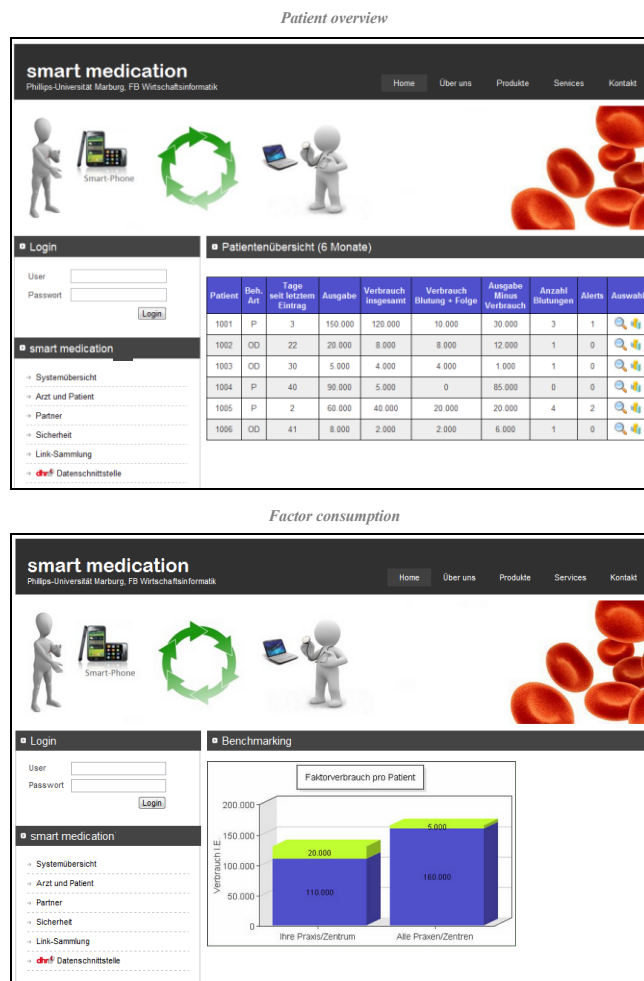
Patient overview

smart medication
Phillips-Universität Marburg, FB Wirtschaftsinformatik

Home Über uns Produkte Services Kontakt

Smart-Phone

Login
User
Passwort
Login

smart medication
Systemübersicht
Arzt und Patient
Partner
Sicherheit
Link-Sammlung
dhr Datenschnittstelle

Patientenübersicht (6 Monate)

| Patient | Beh. Art | Tage seit letztem Eintrag | Ausgabe | Verbrauch insgesamt | Verbrauch Blutung + Folge | Ausgabe Minus Verbrauch | Anzahl Blutungen | Alerts | Auswahl |
|---|---|---|---|---|---|---|---|---|---|
| 1001 | P | 3 | 150.000 | 120.000 | 10.000 | 30.000 | 3 | 1 | |
| 1002 | OD | 22 | 20.000 | 8.000 | 8.000 | 12.000 | 1 | 0 | |
| 1003 | OD | 30 | 5.000 | 4.000 | 4.000 | 1.000 | 1 | 0 | |
| 1004 | P | 40 | 90.000 | 5.000 | 0 | 85.000 | 0 | 0 | |
| 1005 | P | 2 | 60.000 | 40.000 | 20.000 | 20.000 | 4 | 2 | |
| 1006 | OD | 41 | 8.000 | 2.000 | 2.000 | 6.000 | 1 | 0 | |

Factor consumption

smart medication
Phillips-Universität Marburg, FB Wirtschaftsinformatik

Home Über uns Produkte Services Kontakt

Smart-Phone

Login
User
Passwort
Login

smart medication
Systemübersicht
Arzt und Patient
Partner
Sicherheit
Link-Sammlung
dhr Datenschnittstelle

Benchmarking

Faktorverbrauch pro Patient
200.000
150.000
100.000
50.000
0
Verbrauch I.E.
20.000
110.000
5.000
160.000
Ihre Praxis/Zentrum
Alle Praxen/Zentren